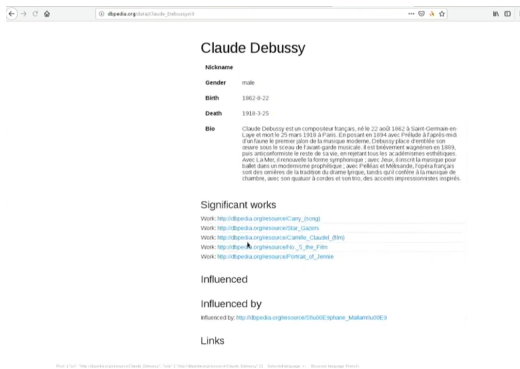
dbpedia.org/data/Claude_Debussy#

Claude Debussy

Nickname

Gender male

Birth 1862-8-22

Death 1918-3-25

Bio Claude Debussy est un compositeur français, né le 22 août 1862 à Saint-Germain-en-Laye et mort le 25 mars 1918 à Paris. Enposant en 1894 avec Prélude à l'après-midi d'un faune le premier jalon de la musique moderne, Debussy place d'emblée son œuvre sous le sceau de l'avant-garde musicale. Il est brièvement wagnérien en 1889, puis anticonformiste le reste de sa vie, en rejetant tous les académismes esthétiques. Avec La Mer, il renouvelle la forme symphonique ; avec Jeux, il inscrit la musique pour ballet dans un modernisme prophétique ; avec Pelléas et Mélisande, l'opéra français sort des ornières de la tradition du drame lyrique, tandis qu'il confère à la musique de chambre, avec son quatuor à cordes et son trio, des accents impressionnistes inspirés.

Significant works

Work: http://dbpedia.org/resource/Cany_(song)

Work: http://dbpedia.org/resource/Stat_Gazers

Work: http://dbpedia.org/resource/Camille_Claudel_(film)

Work: http://dbpedia.org/resource/No._5_the_Film

Work: http://dbpedia.org/resource/Portrait_of_Jennie

Influenced

Influenced by

Influenced by: http://dbpedia.org/resource/St%C3%A9phane_Mallarm%C3%A9

Links

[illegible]